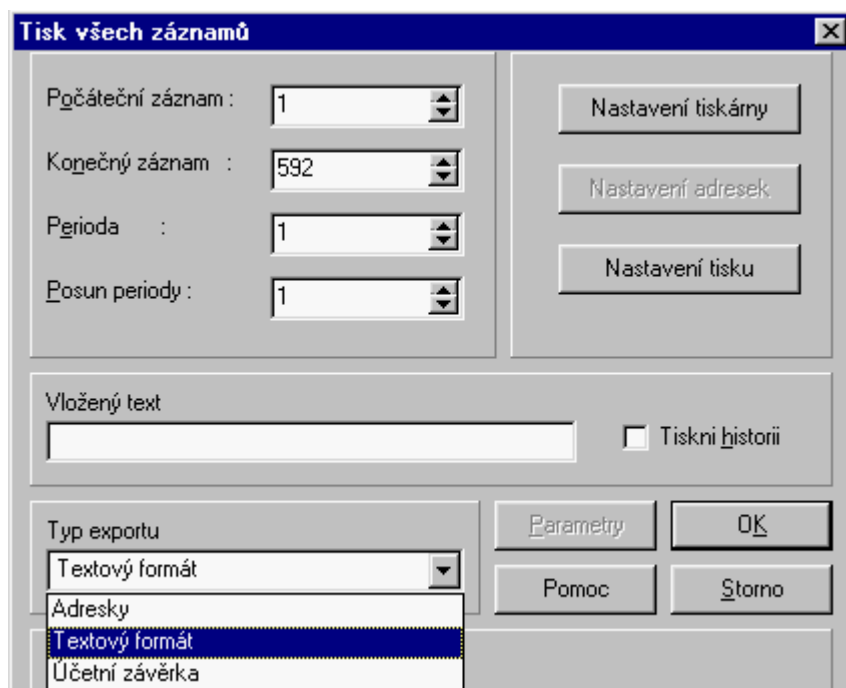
Tisk všech záznamů

Počáteční záznam : 1

Konečný záznam : 592

Perioda : 1

Posun periody : 1

Nastavení tiskárny

Nastavení adresek

Nastavení tisku

Vložený text

Tiskni historii

Typ exportu

Textový formát

Adresky

Textový formát

Účetní závěrka

Parametry

OK

Pomoc

Storno